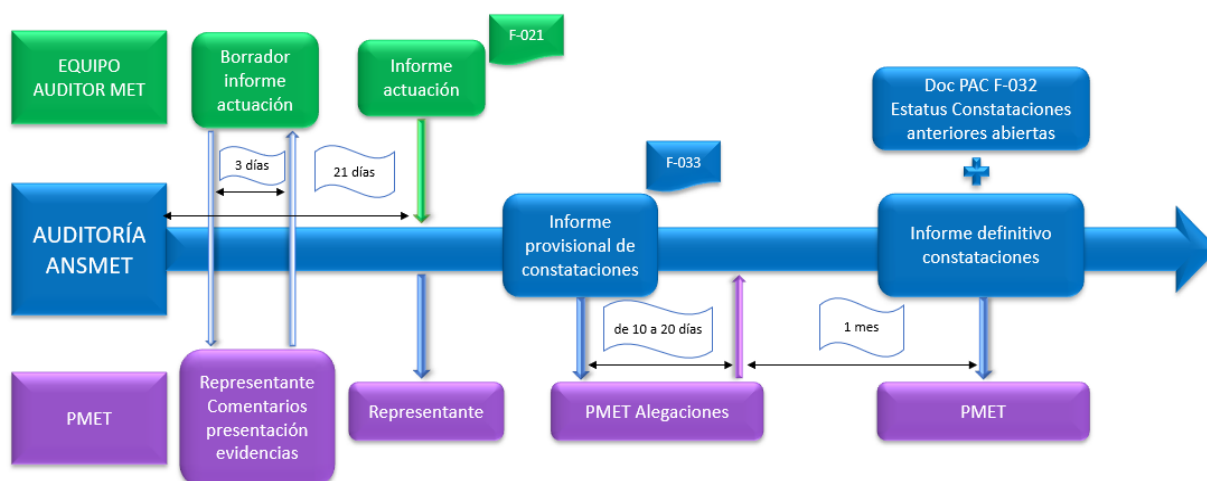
EQUIPO AUDITOR MET

Borrador informe actuación

Informe actuación

F-021

3 días

21 días

Doc PAC F-032 Estatus Constataciones anteriores abiertas

F-033

AUDITORÍA ANSMET

Informe provisional de constataciones

Informe definitivo constataciones

de 10 a 20 días

1 mes

PMET

Representante Comentarios presentación evidencias

Representante

PMET Alegaciones

PMET